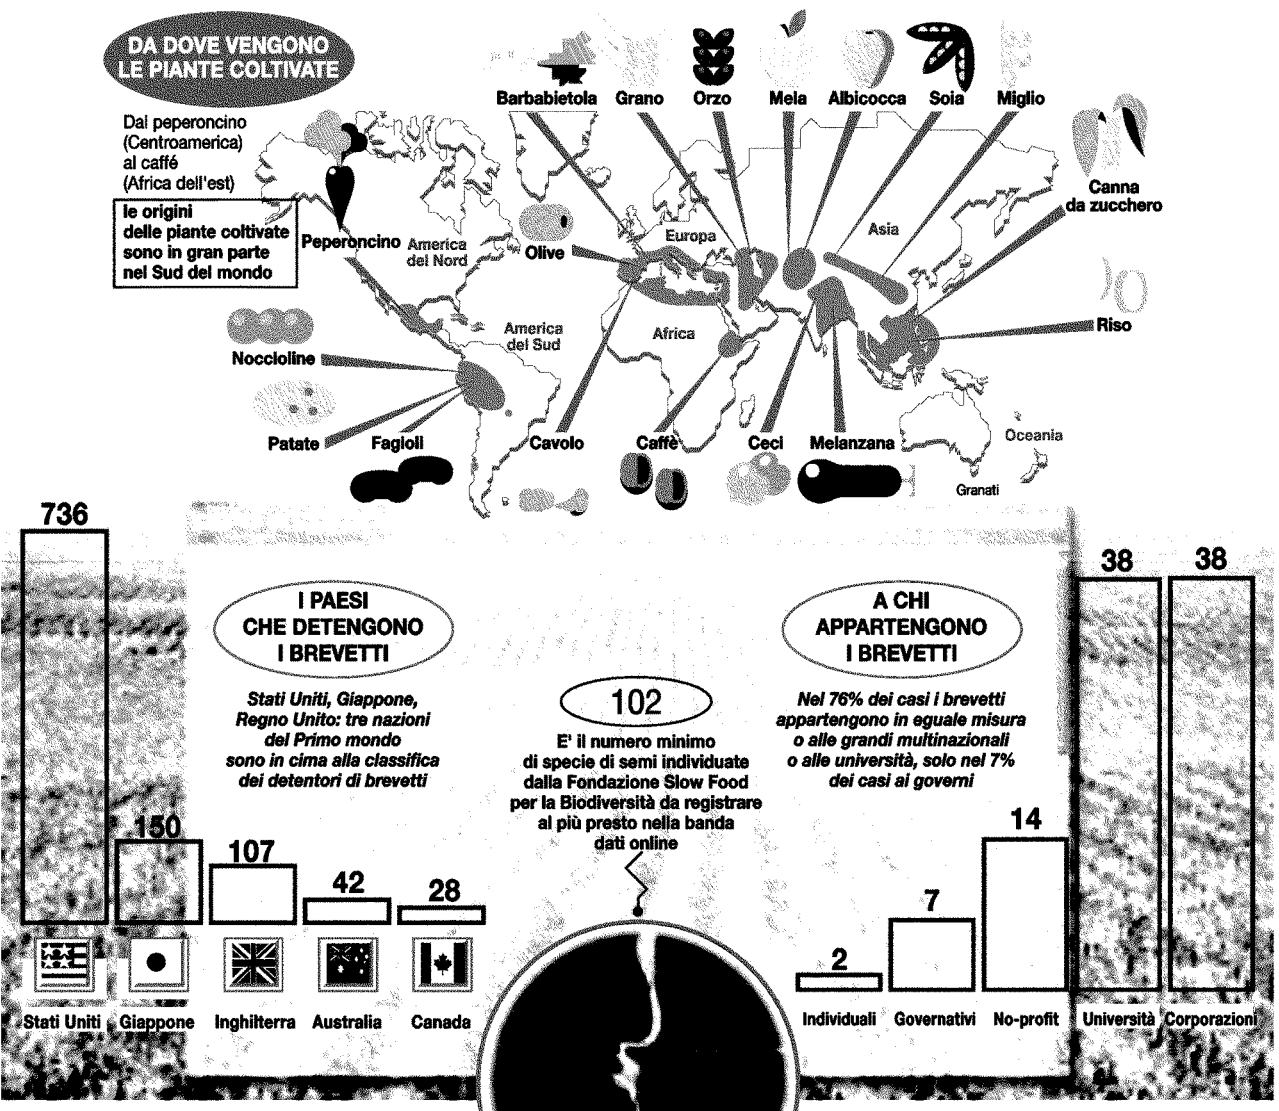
DA DOVE VENGONO LE PIANTE COLTIVATE

Dal peperoncino (Centroamerica) al caffé (Africa dell'est)

le origini delle piante coltivate sono in gran parte nel Sud del mondo

Barbabietola Grano Orzo Mela Albicocca Soia Miglio

Canna da zucchero

Peperoncino America del Nord Olive Europa Asia

Riso

Noccioline America del Sud Africa

Patate Fagioli Cavolo Caffè Ceci Melanzana Oceania

Granati

736

I PAESI CHE DETENGONO I BREVETTI

Stati Uniti, Giappone, Regno Unito: tre nazioni del Primo mondo sono in cima alla classifica dei detentori di brevetti

102

E' il numero minimo di specie di semi individuate dalla Fondazione Slow Food per la Biodiversità da registrare al più presto nella banda dati online

A CHI APPARTENGONO I BREVETTI

Nel 76% dei casi i brevetti appartengono in eguale misura o alle grandi multinazionali o alle università, solo nel 7% dei casi ai governi

38 38

150 107 42 28

14 7 2

Stati Uniti Giappone Inghilterra Australia Canada

Individuali Governativi No-profit Università Corporazioni